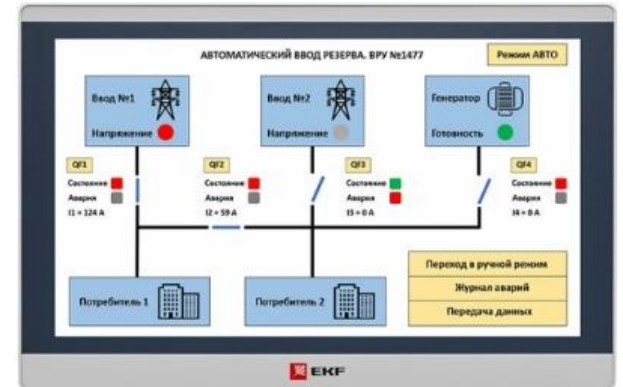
АВТОМАТИЧЕСКИЙ ВВОД РЕЗЕРВА. ВРУ №1477

Режим АВТО

Ввод №1
Напряжение

Ввод №2
Напряжение

Генератор
Готовность

QF1
Состояние
Авария
I1 = 124 A

QF2
Состояние
Авария
I2 = 59 A

QF3
Состояние
Авария
I3 = 0 A

QF4
Состояние
Авария
I4 = 0 A

Потребитель 1

Потребитель 2

Переход в ручной режим

Журнал аварий

Передача данных

EKF